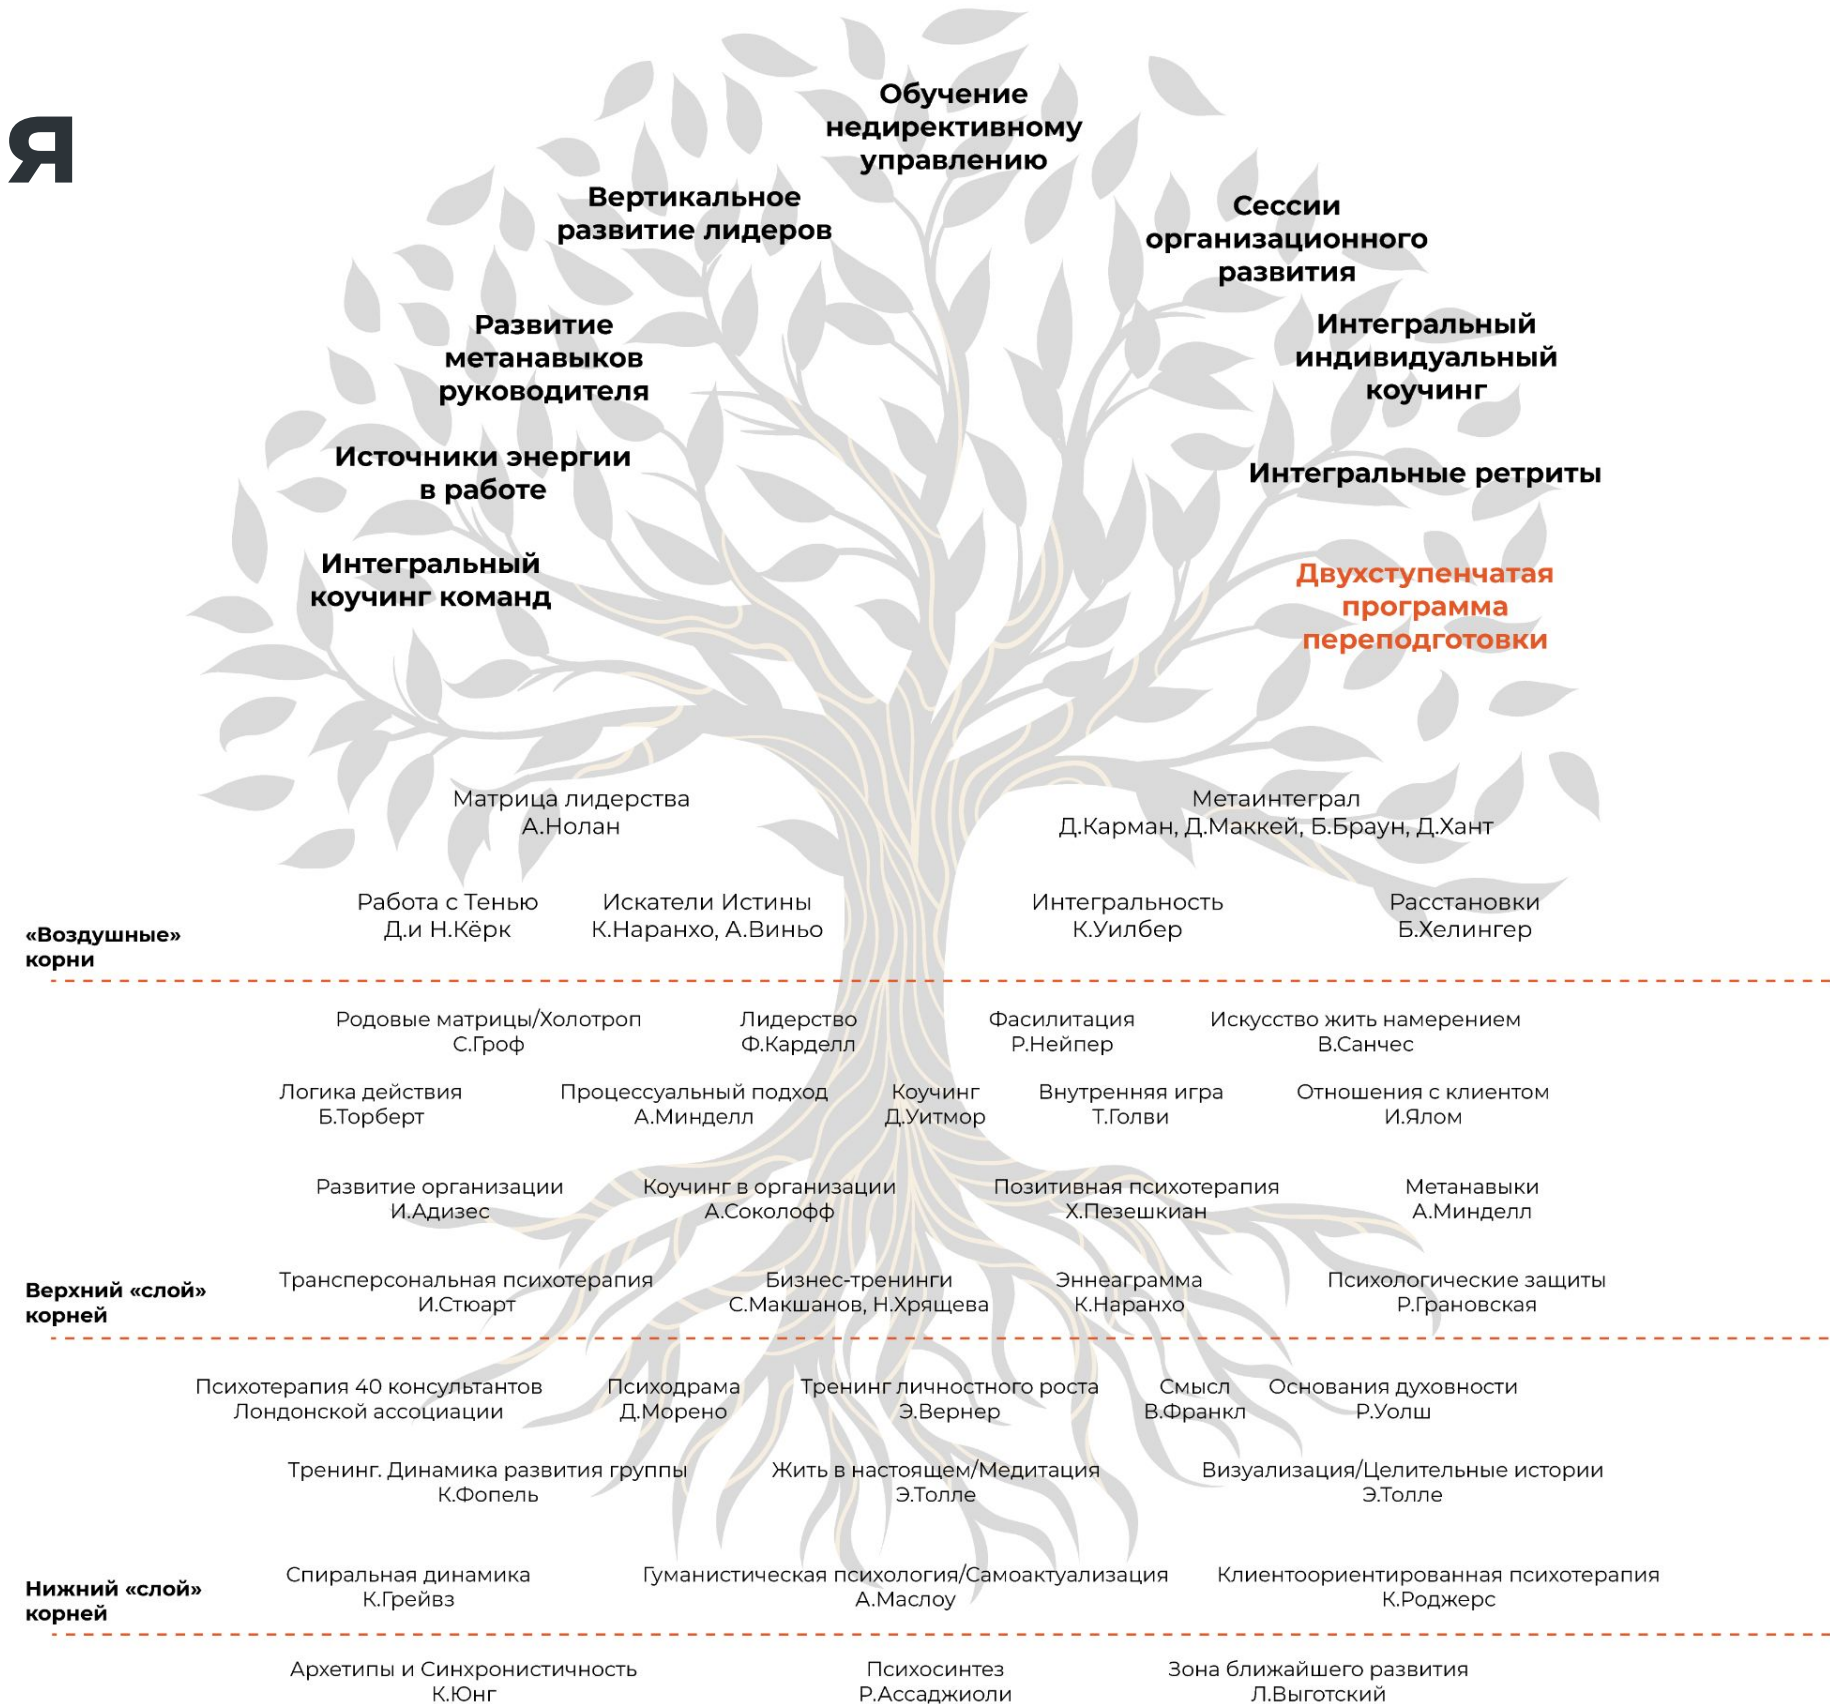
Я

Обучение недирективному управлению

Вертикальное развитие лидеров

Сессии организационного развития

Развитие метанавыков руководителя

Интегральный индивидуальный коучинг

Источники энергии в работе

Интегральные ретриты

Интегральный коучинг команд

Двухступенчатая программа переподготовки

Матрица лидерства
А.Нолан

Метаинтеграл
Д.Карман, Д.Маккей, Б.Браун, Д.Хант

Работа с Тенью
Д.и Н.Кёрк

Искатели Истины
К.Наранхо, А.Виньо

Интегральность
К.Уилбер

Расстановки
Б.Хелингер

«Воздушные» корни

Родовые матрицы/Холотроп
С.Гроф

Лидерство
Ф.Карделл

Фасилитация
Р.Нейпер

Искусство жить намерением
В.Санчес

Логика действия
Б.Торберт

Процессуальный подход
А.Минделл

Коучинг
Д.Уитмор

Внутренняя игра
Т.Голви

Отношения с клиентом
И.Ялом

Развитие организации
И.Адизес

Коучинг в организации
А.Соколофф

Позитивная психотерапия
Х.Пезешкиан

Метанавыки
А.Минделл

Верхний «слой» корней

Трансперсональная психотерапия
И.Стюарт

Бизнес-тренинги
С.Макшанов, Н.Хрящева

Эннеаграмма
К.Наранхо

Психологические защиты
Р.Грановская

Психотерапия 40 консультантов Лондонской ассоциации

Психодрама
Д.Морено

Тренинг личностного роста
Э.Вернер

Смысл
В.Франкл

Основания духовности
Р.Уолш

Тренинг. Динамика развития группы
К.Фопель

Жить в настоящем/Медитация
Э.Толле

Визуализация/Целительные истории
Э.Толле

Нижний «слой» корней

Спиральная динамика
К.Грейвз

Гуманистическая психология/Самоактуализация
А.Маслоу

Клиентоориентированная психотерапия
К.Роджерс

Архетипы и Синхронистичность
К.Юнг

Психосинтез
Р.Ассаджиоли

Зона ближайшего развития
Л.Выготский